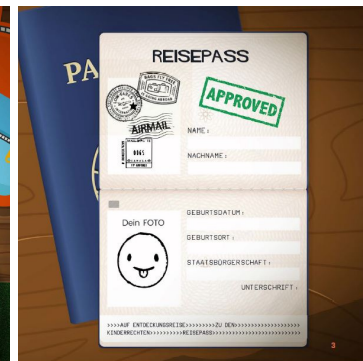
PA

REISEPASS

APPROVED

AIRMAIL

NAME:

NACHNAME:

GEBURTSDATUM:

Dein FOTO

GEBURTSORT:

STAATSBÜRGERSCHAFT:

UNTERSCHRIFT:

>>>>AUF ENTDECKUNGSREISE>>>>>>>>>ZU DEN>>>>>>>>>>>>>>>>>>>>
KINDERRECHTEN>>>>>>>>>>REISEPASS>>>>>>>>>>>>>>>>>>>>>>>>>>

3